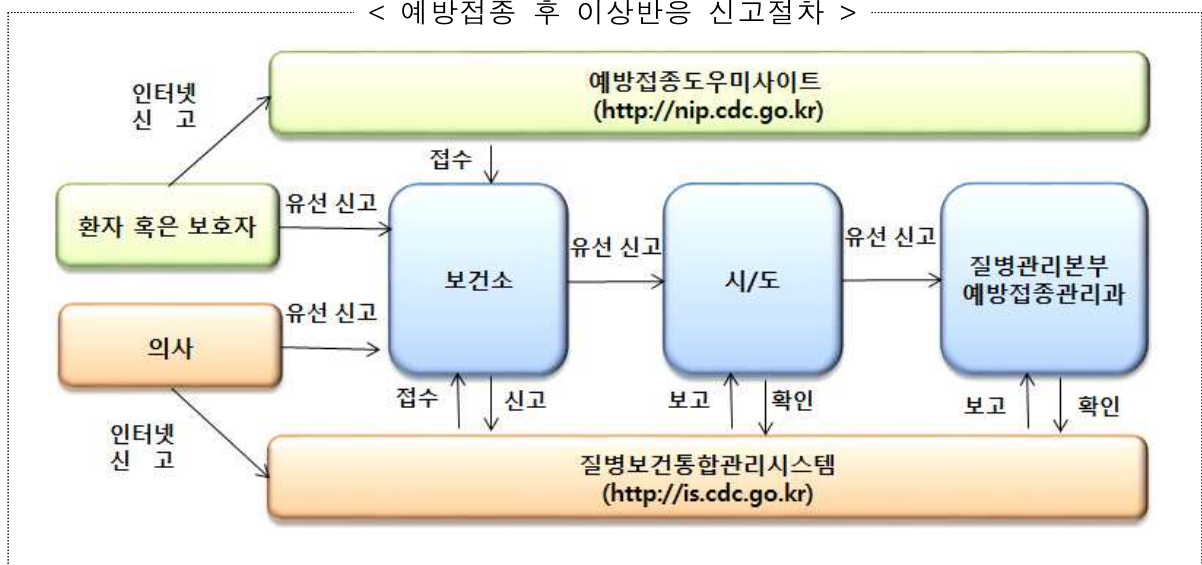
< 예방접종 후 이상반응 신고절차 >

인터넷 신 고

예방접종도우미사이트 (http://nip.cdc.go.kr)

접수

환자 혹은 보호자

유선 신고

보건소

유선 신고

시/도

유선 신고

질병관리본부 예방접종관리과

의사

유선 신고

접수

신고

보고

확인

보고

확인

인터넷 신 고

질병보건통합관리시스템 (http://is.cdc.go.kr)